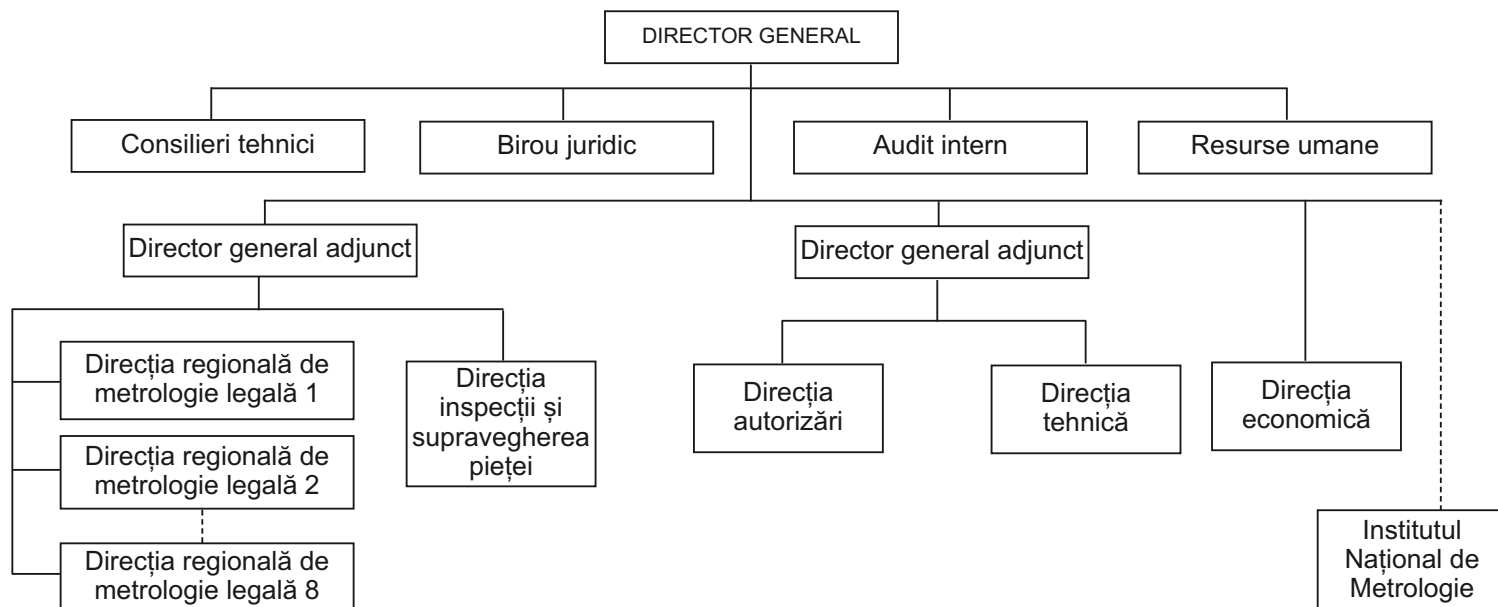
DIRECTOR GENERAL

Consilieri tehnici

Birou juridic

Audit intern

Resurse umane

Director general adjunct

Director general adjunct

Direcția regională de metrologie legală 1

Direcția regională de metrologie legală 2

Direcția regională de metrologie legală 8

Direcția inspecții și supravegherea pieței

Direcția autorizări

Direcția tehnică

Direcția economică

Institutul Național de Metrologie